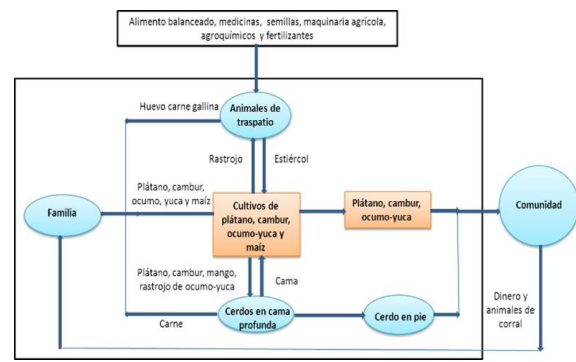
Alimento balanceado, medicinas, semillas, maquinaria agrícola, agroquímicos y fertilizantes

Huevo carne gallina

Animales de traspatio

Rastrojo

Estiércol

Plátano, cambur, ocumo, yuca y maíz

Familia

Cultivos de plátano, cambur, ocumo-yuca y maíz

Plátano, cambur, ocumo-yuca

Comunidad

Plátano, cambur, mango, rastrojo de ocumo-yuca

Cama

Carne

Cerdos en cama profunda

Cerdo en pie

Dinero y animales de corral